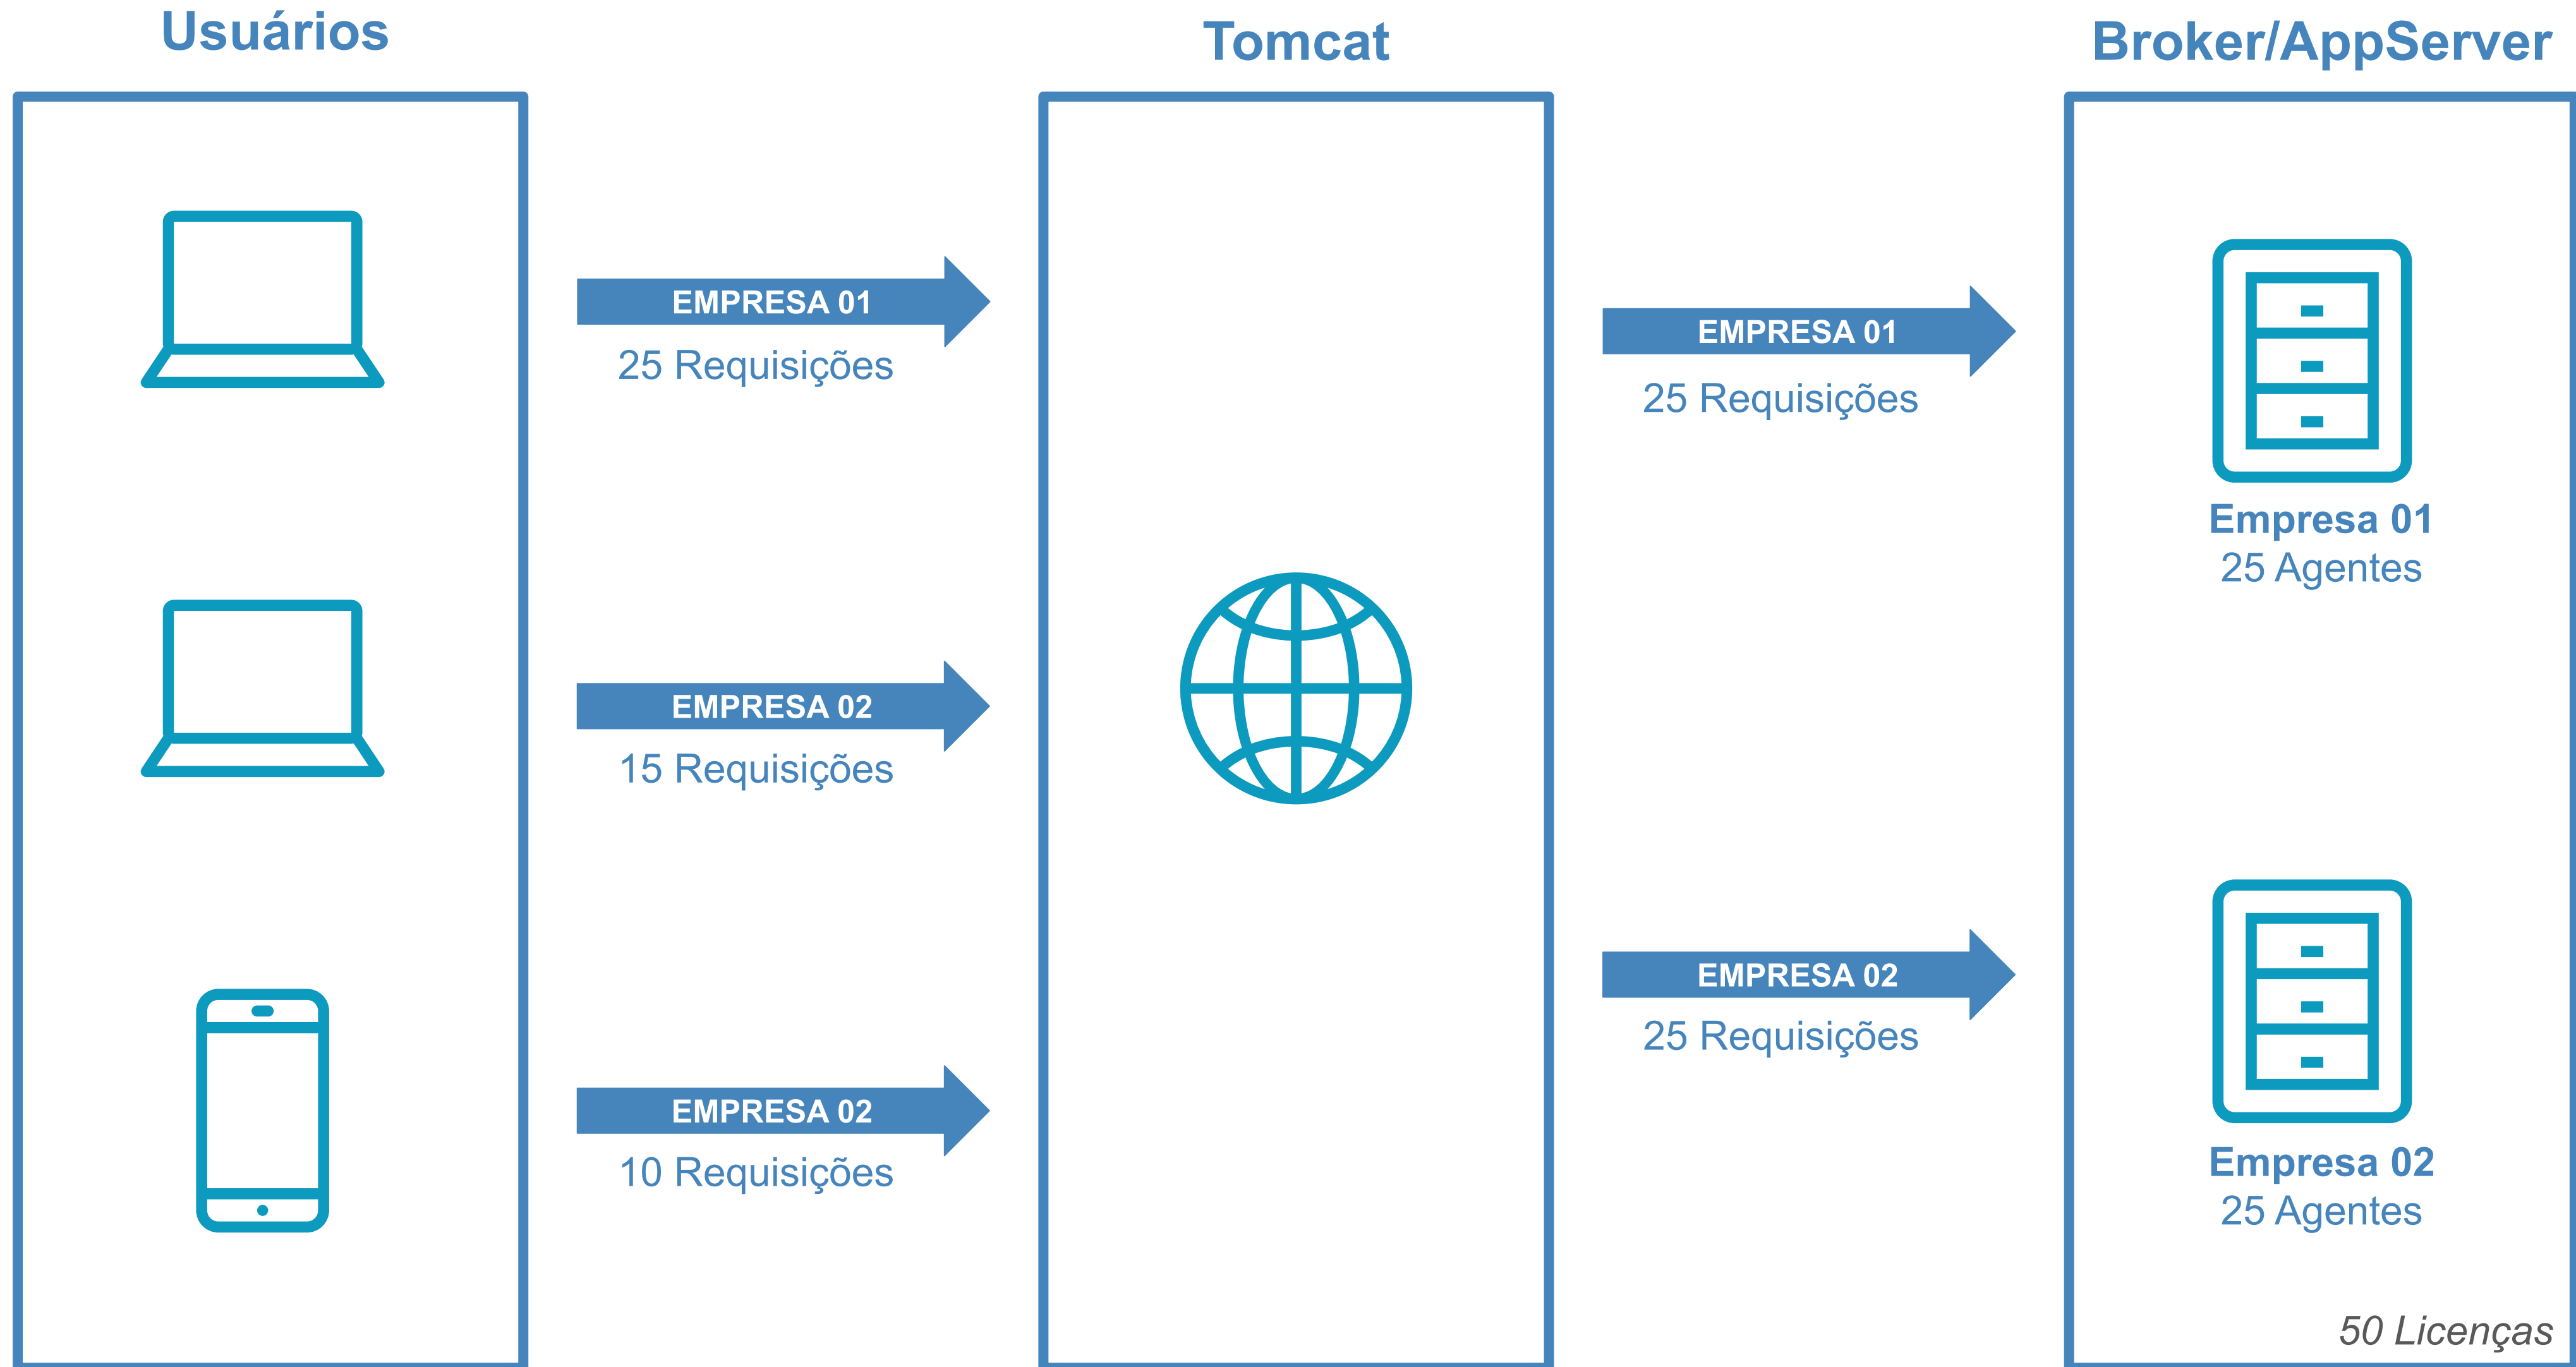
Usuários

Tomcat

Broker/AppServer

EMPRESA 01
25 Requisições

EMPRESA 02
15 Requisições

EMPRESA 02
10 Requisições

EMPRESA 01
25 Requisições

EMPRESA 02
25 Requisições

Empresa 01
25 Agentes

Empresa 02
25 Agentes

50 Licenças